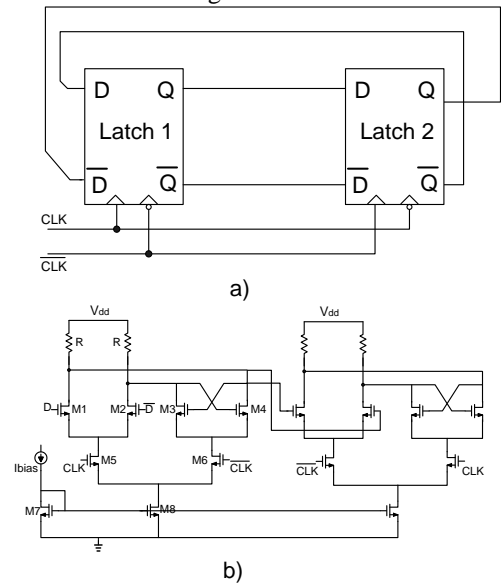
D
Q
Latch 1
$\overline{D}$
$\overline{Q}$
D
Q
Latch 2
$\overline{D}$
$\overline{Q}$
CLK
$\overline{CLK}$

a)

Vdd
R
R
D
M1
M2
$\overline{D}$
M3
M4
CLK
M5
M6
$\overline{CLK}$
Ibias
M7
M8
Vdd
$\overline{CLK}$
CLK

b)